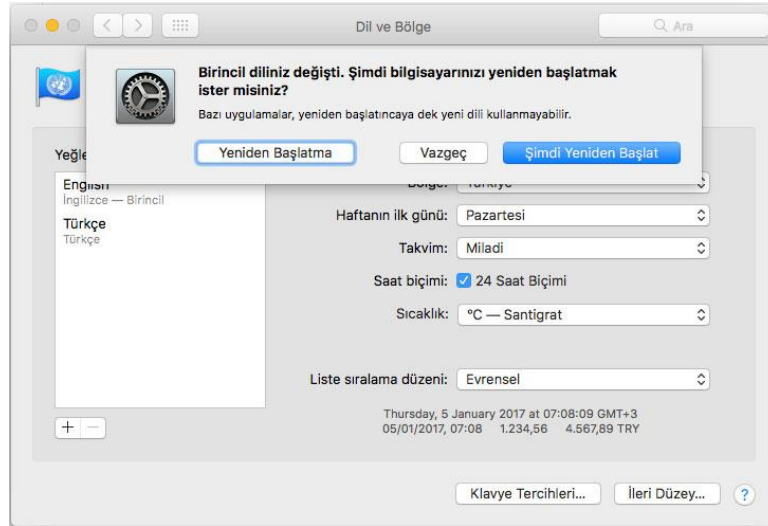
Dil ve Bölge

Ara

Birincil diliniz değişti. Şimdi bilgisayarınızı yeniden başlatmak ister misiniz?

Bazı uygulamalar, yeniden başlatıncaya dek yeni dili kullanmayabilir.

Yeniden Başlatma

Vazgeç

Şimdi Yeniden Başlat

Yeğl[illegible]

English
İngilizce — Birincil

Türkçe
Türkçe

Bölge: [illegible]

Haftanın ilk günü: Pazartesi

Takvim: Miladi

Saat biçimi: 24 Saat Biçimi

Sıcaklık: °C — Santigrat

Liste sıralama düzeni: Evrensel

Thursday, 5 January 2017 at 07:08:09 GMT+3
05/01/2017, 07:08 1.234,56 4.567,89 TRY

+ −

Klavye Tercihleri...

İleri Düzey...

?